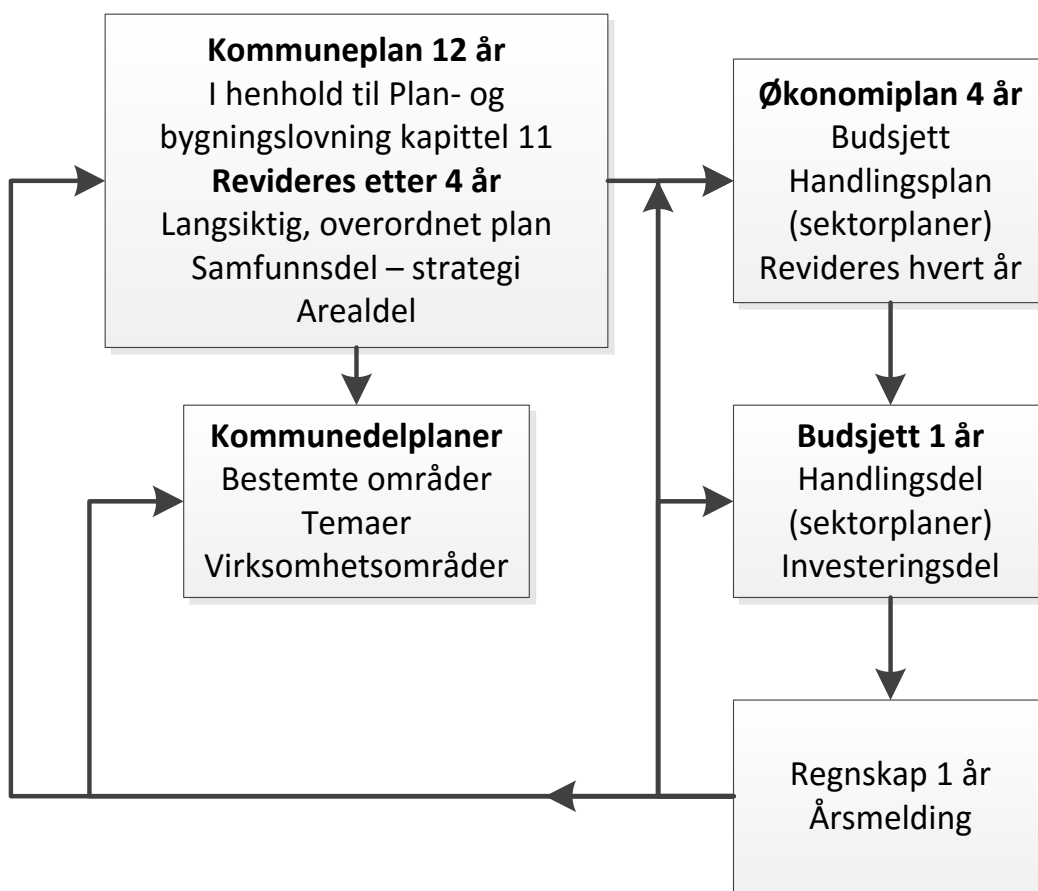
**Kommuneplan 12 år**
I henhold til Plan- og bygningslovning kapittel 11
**Revideres etter 4 år**
Langsiktig, overordnet plan
Samfunnsdel – strategi
Arealdel

**Økonomiplan 4 år**
Budsjett
Handlingsplan
(sektorplaner)
Revideres hvert år

**Kommunedelplaner**
Bestemte områder
Temaer
Virksomhetsområder

**Budsjett 1 år**
Handlingsdel
(sektorplaner)
Investeringsdel

Regnskap 1 år
Årsmelding